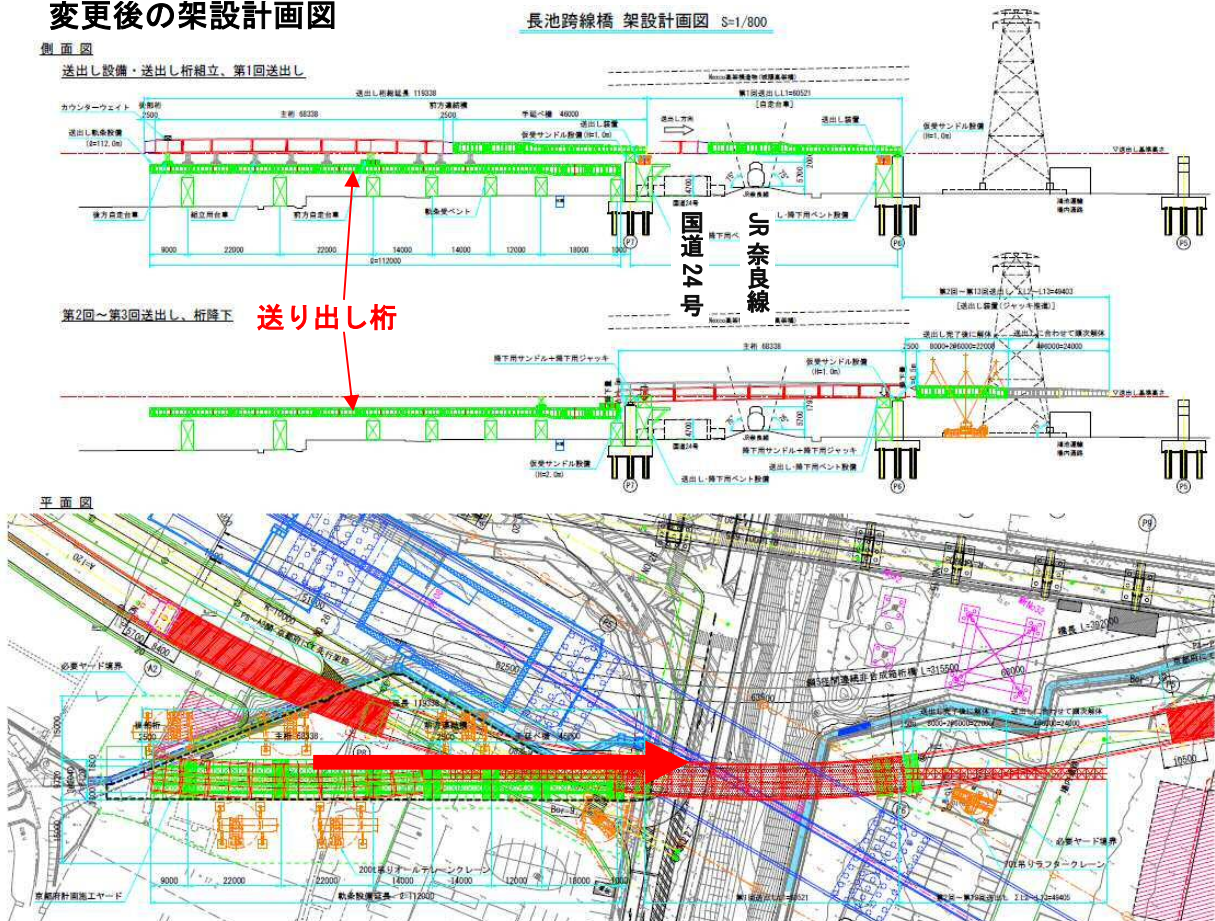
変更後の架設計画図

長池跨線橋 架設計画図 S=1/800

側面図

送出し設備・送出し桁組立、第1回送出し

送出し桁総延長 119338

カウンターウェイト

後部桁 2500

主桁 68338

前方連結構 2500

手延べ機 46000

第1回送出しL1=60521

[自走台車]

送出し装置

仮受サンドル設備 (H=1.0m)

送出し方向

送出し装置

仮受サンドル設備 (H=1.0m)

送出し軌条設備 (ℓ=112.0m)

後方自走台車

組立用台車

前方自走台車

軌条受ベント

送出し・降下用ベント設備

9000 22000 22000 14000 14000 12000 18000 1000

ℓ=112000

P7

P6

P5

国道24号

JR奈良線

送り出し桁

第2回～第3回送出し、桁降下

第2回～第13回送出し

[送出し装置(ジャッキ推進)]

主桁 68338

降下用サンドル+降下用ジャッキ

仮受サンドル設備 (H=1.0m)

2500

8000+2@6000=22000

4@6000=24000

仮受サンドル設備 (H=2.0m)

降下用サンドル+降下用ジャッキ

送出し・降下用ベント設備

送出し・降下用ベント設備

平面図

必要ヤード境界

82500

119338

主桁 68338

前方連結構

手延べ機 46000

後部桁 2500

200t吊りオールテレーンクレーン

京都府計画施工ヤード

軌条設備延長 ℓ=112000

9000 22000 22000 14000 14000 12000 18000

第1回送出しL1=60521

第2回～第13回送出し

10500

必要ヤード境界

70t吊りラフタークレーン

8000+2@6000=22000

4@6000=24000

P9

P5

A2

P6

P7

P8